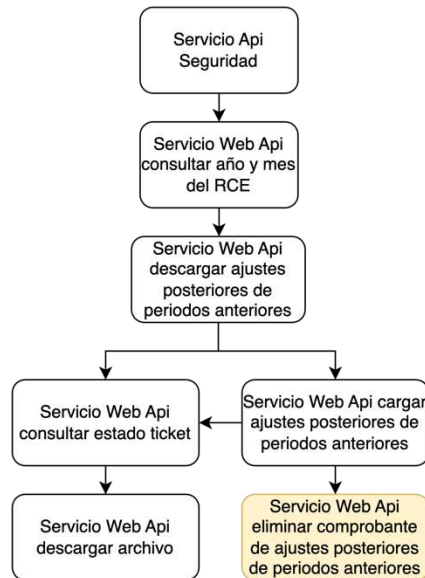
Servicio Api Seguridad

Servicio Web Api consultar año y mes del RCE

Servicio Web Api descargar ajustes posteriores de periodos anteriores

Servicio Web Api consultar estado ticket

Servicio Web Api cargar ajustes posteriores de periodos anteriores

Servicio Web Api descargar archivo

Servicio Web Api eliminar comprobante de ajustes posteriores de periodos anteriores